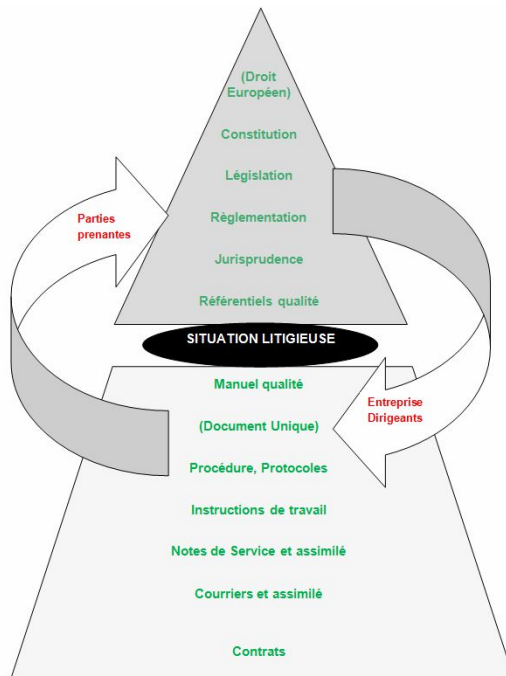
(Droit Européen)

Constitution

Législation

Règlementation

Jurisprudence

Référentiels qualité

Parties prenantes

SITUATION LITIGIEUSE

Entreprise Dirigeants

Manuel qualité

(Document Unique)

Procédure, Protocoles

Instructions de travail

Notes de Service et assimilé

Courriers et assimilé

Contrats